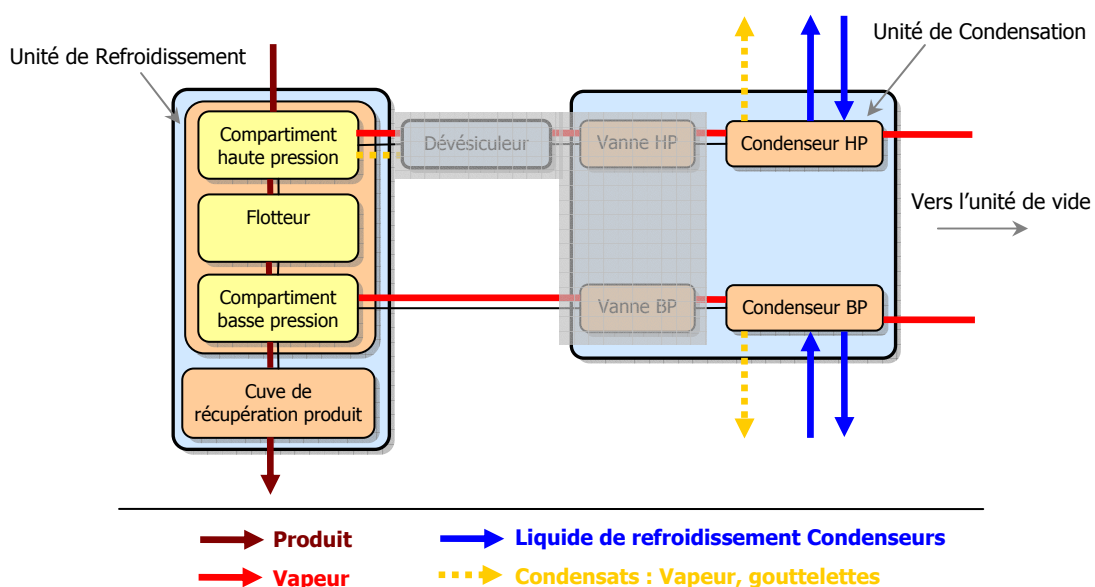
Unité de Refroidissement

Unité de Condensation

Compartiment haute pression

Dévésiculeur

Vanne HP

Condenseur HP

Flotteur

Vers l’unité de vide

Compartiment basse pression

Vanne BP

Condenseur BP

Cuve de récupération produit

Produit

Liquide de refroidissement Condenseurs

Vapeur

Condensats : Vapeur, gouttelettes